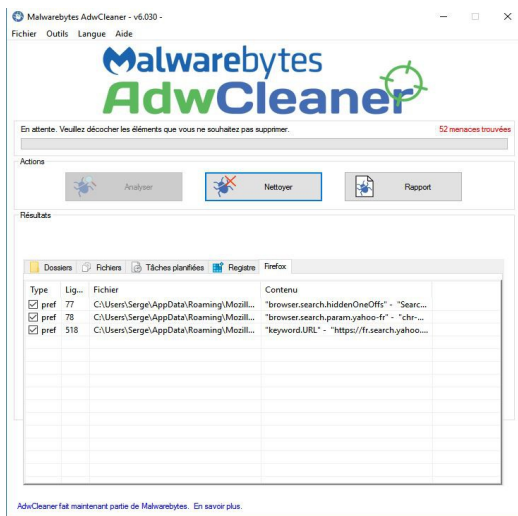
Malwarebytes AdwCleaner - v6.030 -

Fichier Outils Langue Aide

Malwarebytes
AdwCleaner

En attente. Veuillez décocher les éléments que vous ne souhaitez pas supprimer.

52 menaces trouvées

Actions

Analyser

Nettoyer

Rapport

Résultats

Dossiers | Fichiers | Tâches planifiées | Registre | Firefox

| Type | Lig... | Fichier | Contenu |
|---|---|---|---|
| pref | 77 | C:\Users\Serge\AppData\Roaming\Mozill... | "browser.search.hiddenOneOffs" - "Searc... |
| pref | 78 | C:\Users\Serge\AppData\Roaming\Mozill... | "browser.search.param.yahoo-fr" - "chr-... |
| pref | 518 | C:\Users\Serge\AppData\Roaming\Mozill... | "keyword.URL" - "https://fr.search.yahoo.... |

AdwCleaner fait maintenant partie de Malwarebytes. En savoir plus.